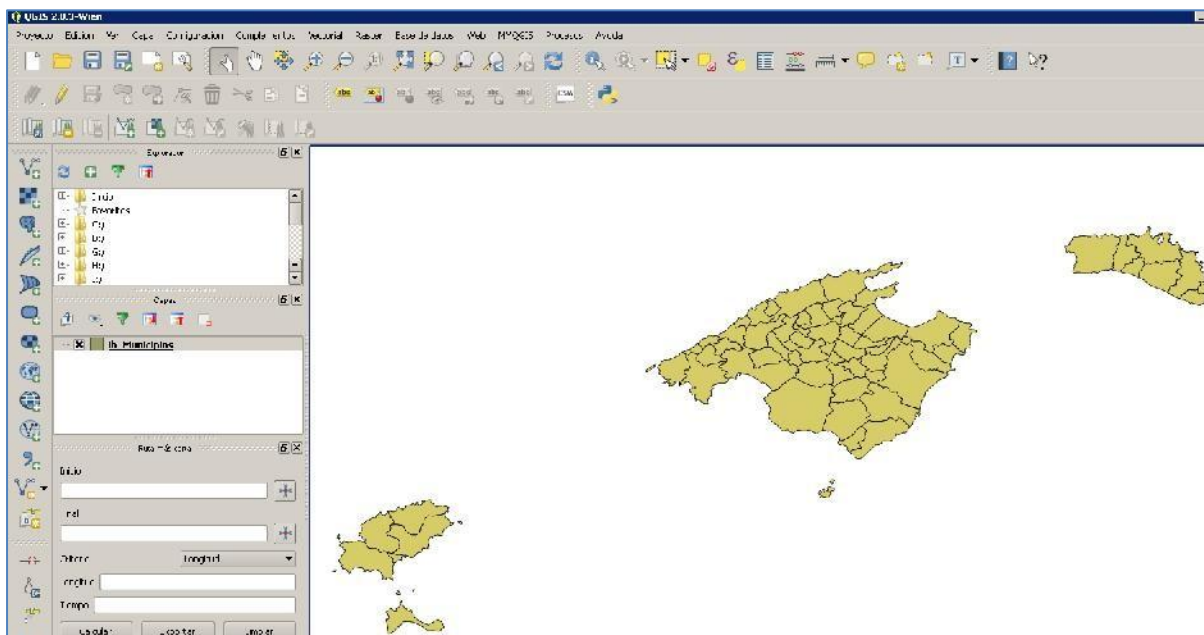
QGIS 2.0.1-Wien

Proyecto Edición Ver Capa Configuración Complementos Vectorial Ráster Base de datos Web MMQGIS Procesos Ayuda

Explorador

Inicio
Favoritos
C:/
D:/
G:/
H:/
I:/

Capas

ib_Municipios

Ruta más corta

Inicio

Final

Criterio Longitud

Longitud

Tiempo

Calcular Exportar Limpiar